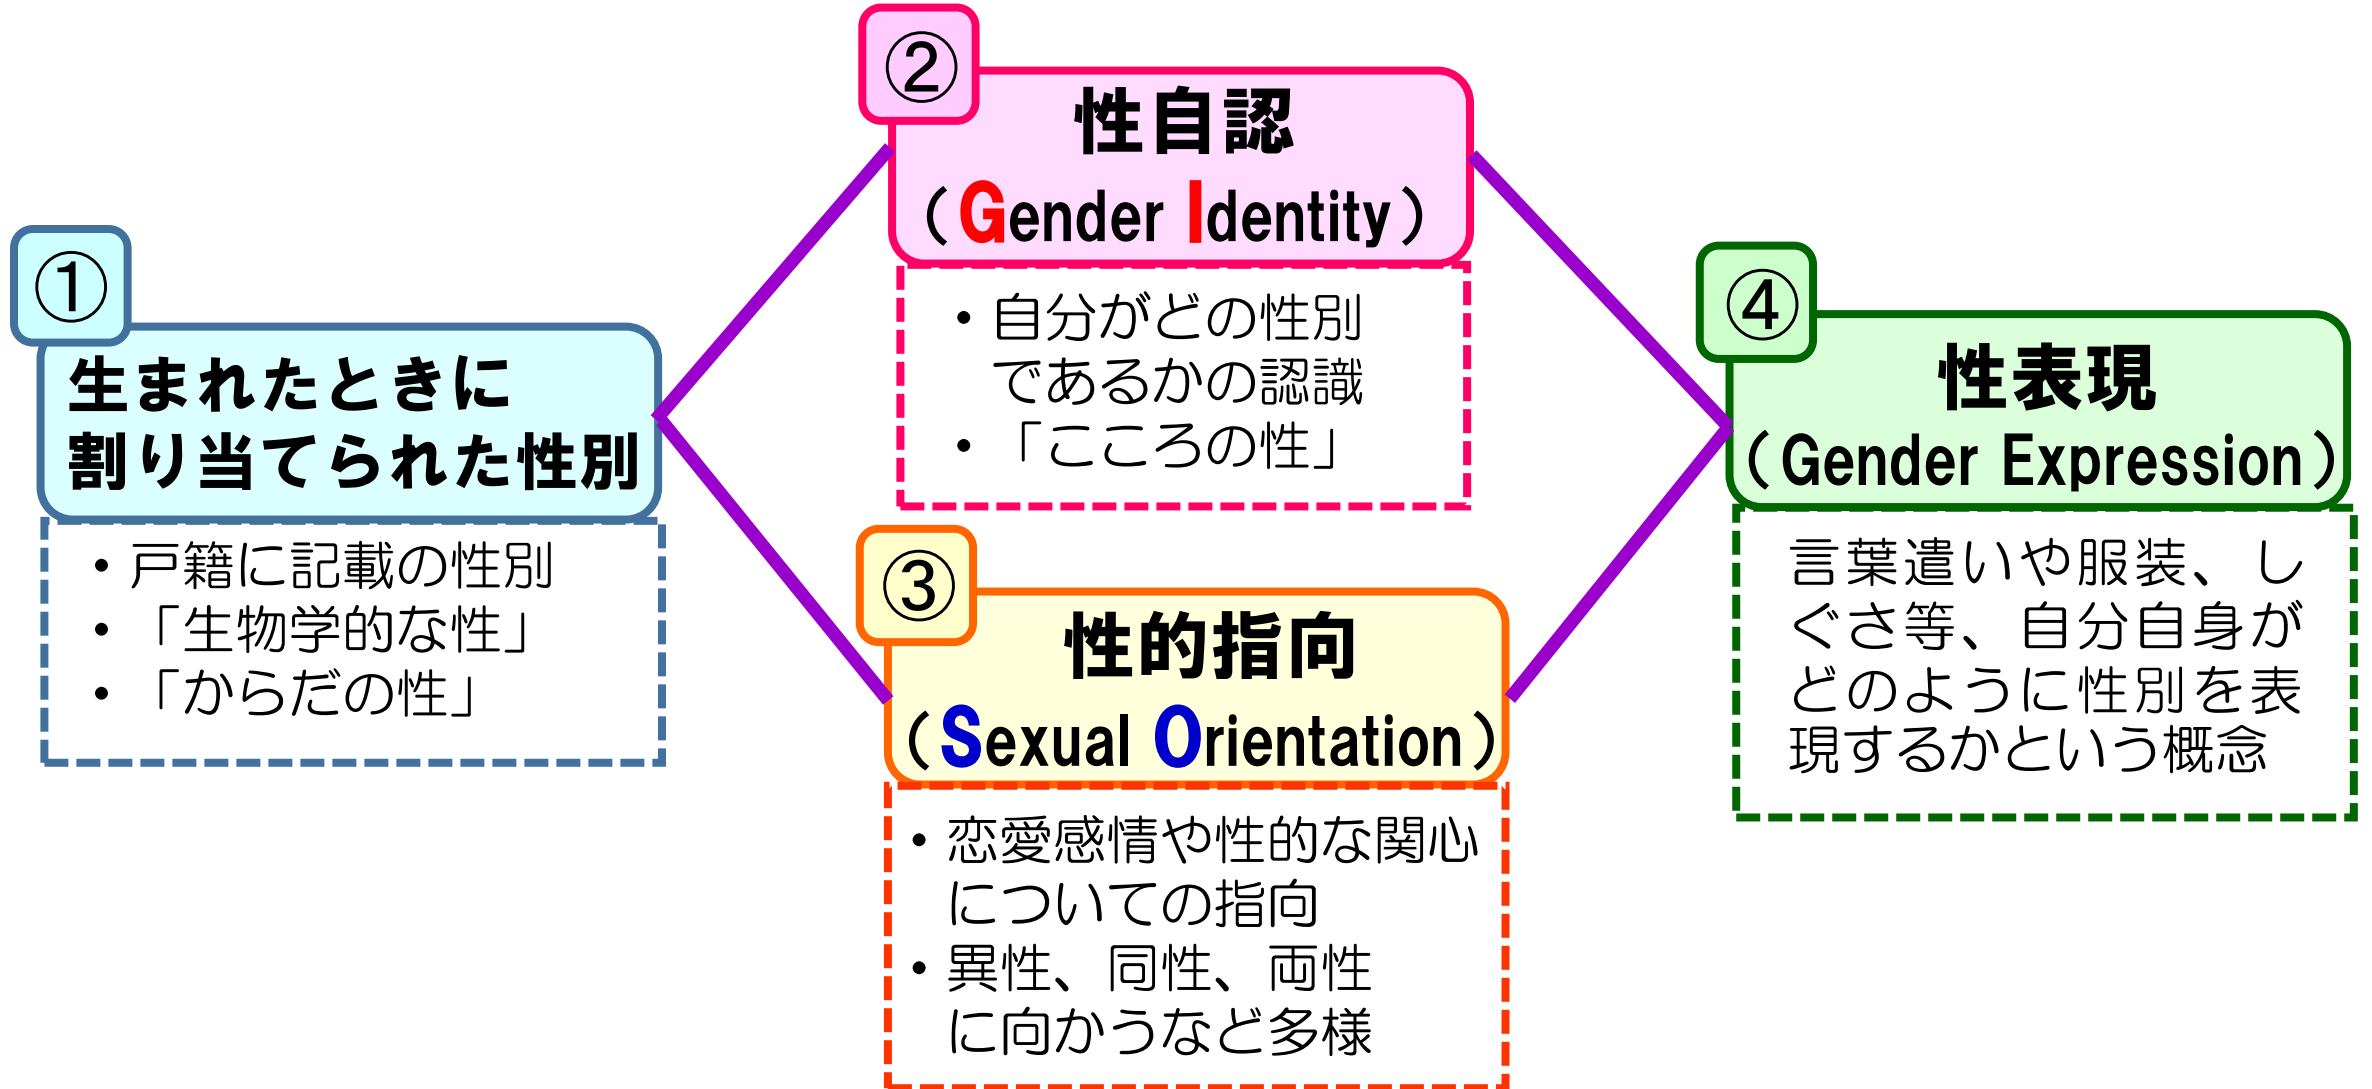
①
生まれたときに割り当てられた性別

・戸籍に記載の性別
・「生物学的な性」
・「からだの性」

②
性自認
（Gender Identity）

・自分がどの性別であるかの認識
・「こころの性」

③
性的指向
（Sexual Orientation）

・恋愛感情や性的な関心についての指向
・異性、同性、両性に向かうなど多様

④
性表現
（Gender Expression）

言葉遣いや服装、しぐさ等、自分自身がどのように性別を表現するかという概念